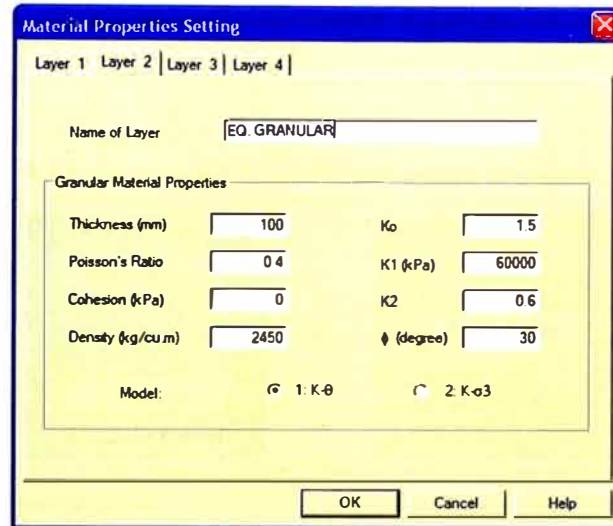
Material Properties Setting

Layer 1 | Layer 2 | Layer 3 | Layer 4

Name of Layer | EQ. GRANULAR

Granular Material Properties

Thickness (mm) | 100
Poisson's Ratio | 0.4
Cohesion (kPa) | 0
Density (kg/cu.m) | 2450

Ko | 1.5
K1 (kPa) | 60000
K2 | 0.6
$\phi$ (degree) | 30

Model: 1: K-θ 2: K-σ3

OK | Cancel | Help